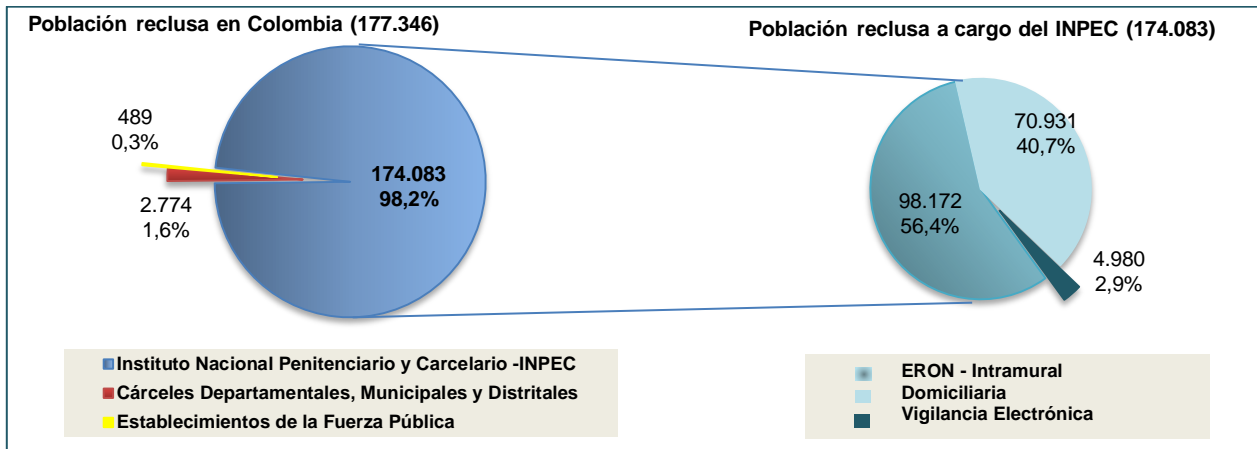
Población reclusa en Colombia (177.346)

489
0,3%

174.083
98,2%

2.774
1,6%

Instituto Nacional Penitenciario y Carcelario -INPEC
Cárceles Departamentales, Municipales y Distritales
Establecimientos de la Fuerza Pública

Población reclusa a cargo del INPEC (174.083)

70.931
40,7%

98.172
56,4%

4.980
2,9%

ERON - Intramural
Domiciliaria
Vigilancia Electrónica